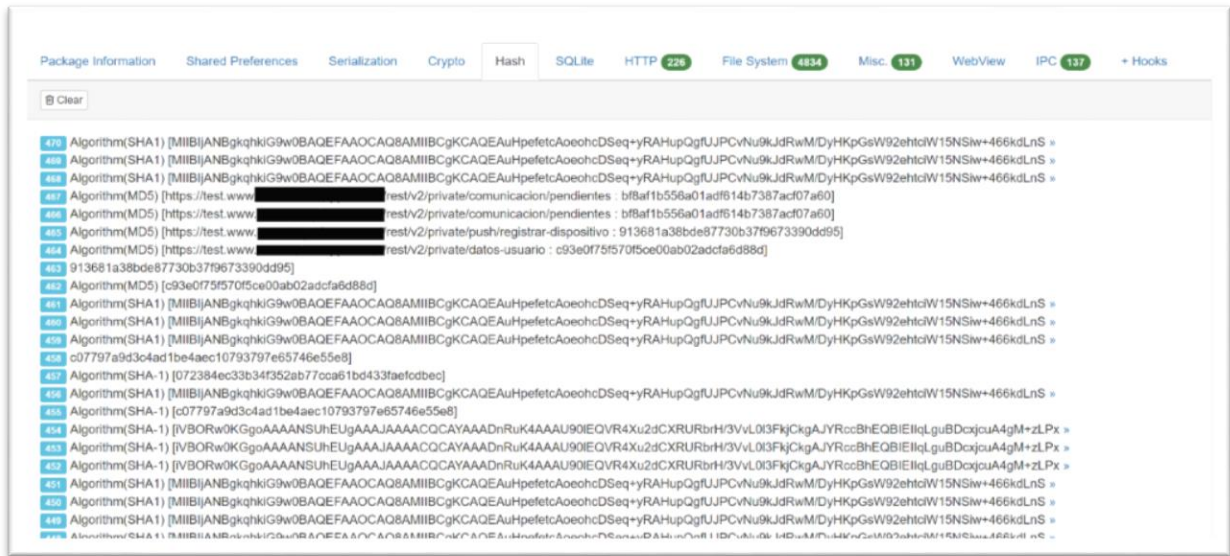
Package Information Shared Preferences Serialization Crypto Hash SQLite HTTP 226 File System 4834 Misc. 131 WebView IPC 137 + Hooks

Clear

470 Algorithm(SHA1) [MIIBIjANBgkqhkiG9w0BAQEFAAOCAQ8AMIIBCgKCAQEAuHpefetcAoeohcDSeq+yRAHupQgfUJPCvNu9kJdRwM/DyHKpGsW92ehtciW15NSiw+466kdLnS »
469 Algorithm(SHA1) [MIIBIjANBgkqhkiG9w0BAQEFAAOCAQ8AMIIBCgKCAQEAuHpefetcAoeohcDSeq+yRAHupQgfUJPCvNu9kJdRwM/DyHKpGsW92ehtciW15NSiw+466kdLnS »
468 Algorithm(SHA1) [MIIBIjANBgkqhkiG9w0BAQEFAAOCAQ8AMIIBCgKCAQEAuHpefetcAoeohcDSeq+yRAHupQgfUJPCvNu9kJdRwM/DyHKpGsW92ehtciW15NSiw+466kdLnS »
467 Algorithm(MD5) [https://test.www.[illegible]rest/v2/private/comunicacion/pendientes : bf8af1b556a01adf614b7387acf07a60]
466 Algorithm(MD5) [https://test.www.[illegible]rest/v2/private/comunicacion/pendientes : bf8af1b556a01adf614b7387acf07a60]
465 Algorithm(MD5) [https://test.www.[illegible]rest/v2/private/push/registrar-dispositivo : 913681a38bde87730b37f9673390dd95]
464 Algorithm(MD5) [https://test.www.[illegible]rest/v2/private/datos-usuario : c93e0f75f570f5ce00ab02adcfa6d88d]
463 913681a38bde87730b37f9673390dd95]
462 Algorithm(MD5) [c93e0f75f570f5ce00ab02adcfa6d88d]
461 Algorithm(SHA1) [MIIBIjANBgkqhkiG9w0BAQEFAAOCAQ8AMIIBCgKCAQEAuHpefetcAoeohcDSeq+yRAHupQgfUJPCvNu9kJdRwM/DyHKpGsW92ehtciW15NSiw+466kdLnS »
460 Algorithm(SHA1) [MIIBIjANBgkqhkiG9w0BAQEFAAOCAQ8AMIIBCgKCAQEAuHpefetcAoeohcDSeq+yRAHupQgfUJPCvNu9kJdRwM/DyHKpGsW92ehtciW15NSiw+466kdLnS »
459 Algorithm(SHA1) [MIIBIjANBgkqhkiG9w0BAQEFAAOCAQ8AMIIBCgKCAQEAuHpefetcAoeohcDSeq+yRAHupQgfUJPCvNu9kJdRwM/DyHKpGsW92ehtciW15NSiw+466kdLnS »
458 c07797a9d3c4ad1be4aec10793797e65746e55e8]
457 Algorithm(SHA-1) [072384ec33b34f352ab77cca61bd433faefcdbec]
456 Algorithm(SHA1) [MIIBIjANBgkqhkiG9w0BAQEFAAOCAQ8AMIIBCgKCAQEAuHpefetcAoeohcDSeq+yRAHupQgfUJPCvNu9kJdRwM/DyHKpGsW92ehtciW15NSiw+466kdLnS »
455 Algorithm(SHA-1) [c07797a9d3c4ad1be4aec10793797e65746e55e8]
454 Algorithm(SHA-1) [iVBORw0KGgoAAAANSUhEUgAAAJAAAACQCAYAAADnRuK4AAAU90lEQVR4Xu2dCXRURbrH/3VvL0l3FkjCkgAJYRccBhEQBIEllqLguBBcxcjcuA4gM+zLPx »
453 Algorithm(SHA-1) [iVBORw0KGgoAAAANSUhEUgAAAJAAAACQCAYAAADnRuK4AAAU90lEQVR4Xu2dCXRURbrH/3VvL0l3FkjCkgAJYRccBhEQBIEllqLguBBcxcjcuA4gM+zLPx »
452 Algorithm(SHA-1) [iVBORw0KGgoAAAANSUhEUgAAAJAAAACQCAYAAADnRuK4AAAU90lEQVR4Xu2dCXRURbrH/3VvL0l3FkjCkgAJYRccBhEQBIEllqLguBBcxcjcuA4gM+zLPx »
451 Algorithm(SHA1) [MIIBIjANBgkqhkiG9w0BAQEFAAOCAQ8AMIIBCgKCAQEAuHpefetcAoeohcDSeq+yRAHupQgfUJPCvNu9kJdRwM/DyHKpGsW92ehtciW15NSiw+466kdLnS »
450 Algorithm(SHA1) [MIIBIjANBgkqhkiG9w0BAQEFAAOCAQ8AMIIBCgKCAQEAuHpefetcAoeohcDSeq+yRAHupQgfUJPCvNu9kJdRwM/DyHKpGsW92ehtciW15NSiw+466kdLnS »
449 Algorithm(SHA1) [MIIBIjANBgkqhkiG9w0BAQEFAAOCAQ8AMIIBCgKCAQEAuHpefetcAoeohcDSeq+yRAHupQgfUJPCvNu9kJdRwM/DyHKpGsW92ehtciW15NSiw+466kdLnS »
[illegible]